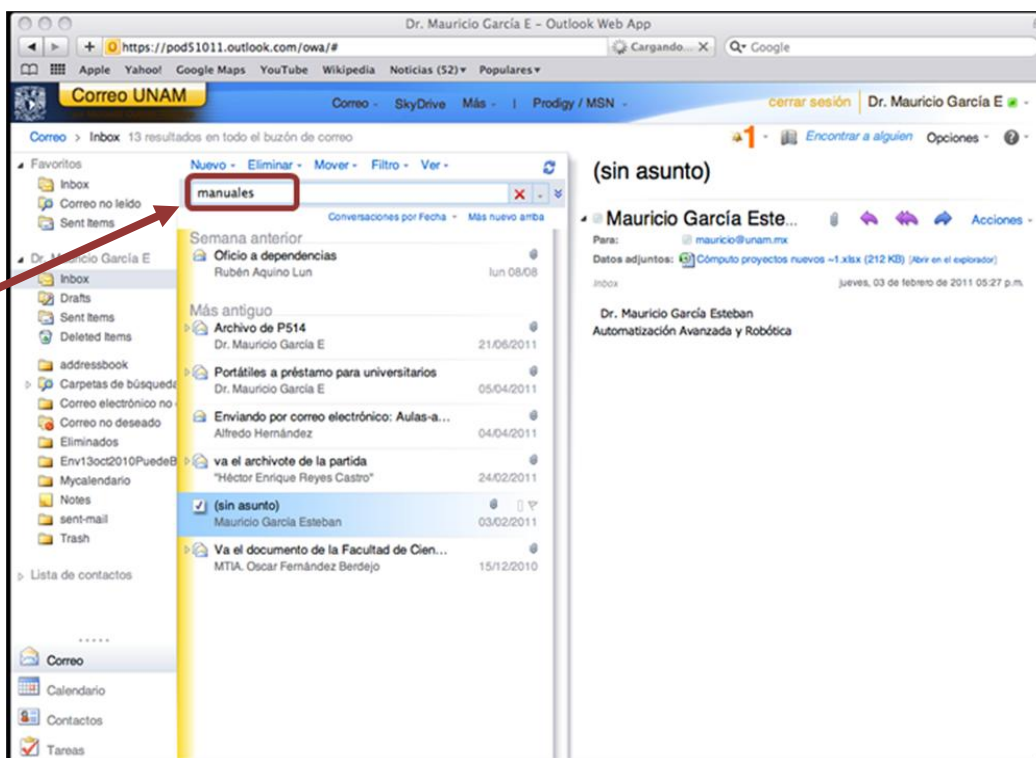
Dr. Mauricio García E – Outlook Web App

https://pod51011.outlook.com/owa/#
Cargando...
Google

Apple Yahoo! Google Maps YouTube Wikipedia Noticias (52) Populares

Correo UNAM
Correo SkyDrive Más | Prodigy / MSN
cerrar sesión Dr. Mauricio García E

Correo > Inbox 13 resultados en todo el buzón de correo
1 Encontrar a alguien Opciones

Favoritos
Inbox
Correo no leído
Sent Items

Dr. Mauricio García E
Inbox
Drafts
Sent Items
Deleted Items

addressbook
Carpetas de búsqueda
Correo electrónico no
Correo no deseado
Eliminados
Env13oct2010PuedeB
Mycalendario
Notes
sent-mail
Trash

Lista de contactos

Correo
Calendario
Contactos
Tareas

Nuevo Eliminar Mover Filtro Ver
manuales
Conversaciones por Fecha Más nuevo arriba

Semana anterior
Oficio a dependencias
Rubén Aquino Lun lun 08/08

Más antiguo
Archivo de P514
Dr. Mauricio García E 21/06/2011
Portátiles a préstamo para universitarios
Dr. Mauricio García E 05/04/2011
Enviando por correo electrónico: Aulas-a...
Alfredo Hernández 04/04/2011
va el archivote de la partida
"Héctor Enrique Reyes Castro" 24/02/2011
(sin asunto)
Mauricio García Esteban 03/02/2011
Va el documento de la Facultad de Cien...
MTIA. Oscar Fernández Berdejo 15/12/2010

(sin asunto)
Mauricio García Este...
Acciones
Para: mauricio@unam.mx
Datos adjuntos: Computo proyectos nuevos ~1.xlsx (212 KB) [Abrir en el explorador]
Inbox jueves, 03 de febrero de 2011 05:27 p.m.

Dr. Mauricio García Esteban
Automatización Avanzada y Robótica